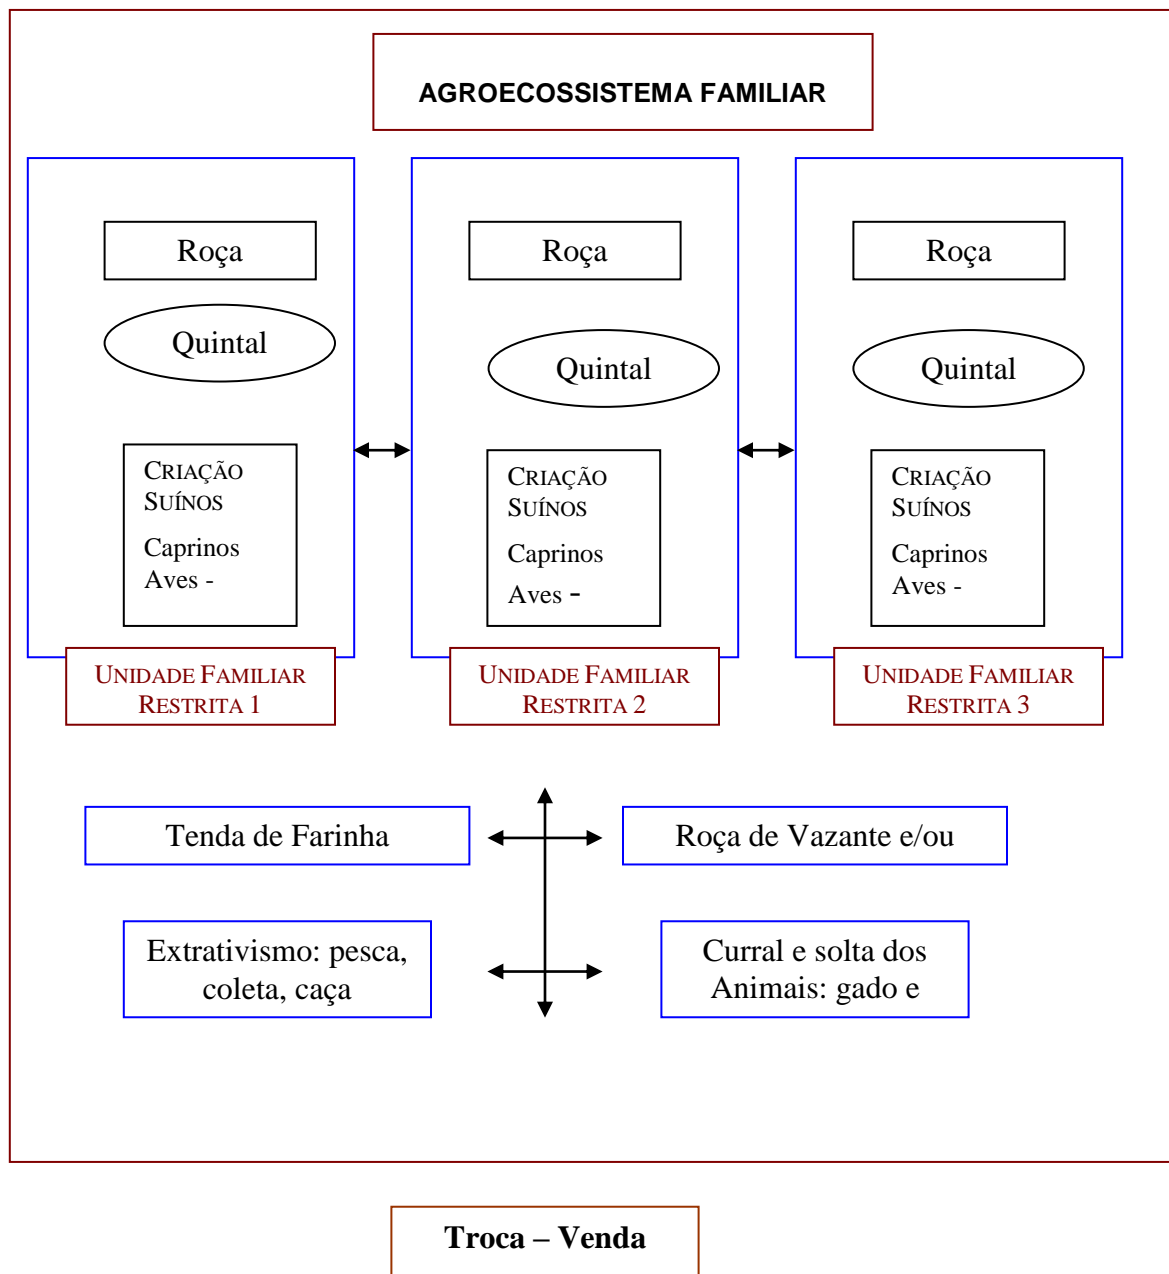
AGROECOSSISTEMA FAMILIAR

Roça

Quintal

CRIAÇÃO SUÍNOS

Caprinos
Aves -

UNIDADE FAMILIAR RESTRITA 1

Roça

Quintal

CRIAÇÃO SUÍNOS

Caprinos

Aves -

UNIDADE FAMILIAR RESTRITA 2

Roça

Quintal

CRIAÇÃO SUÍNOS

Caprinos
Aves -

UNIDADE FAMILIAR RESTRITA 3

Tenda de Farinha

Roça de Vazante e/ou

Extrativismo: pesca, coleta, caça

Curral e solta dos Animais: gado e

Troca – Venda